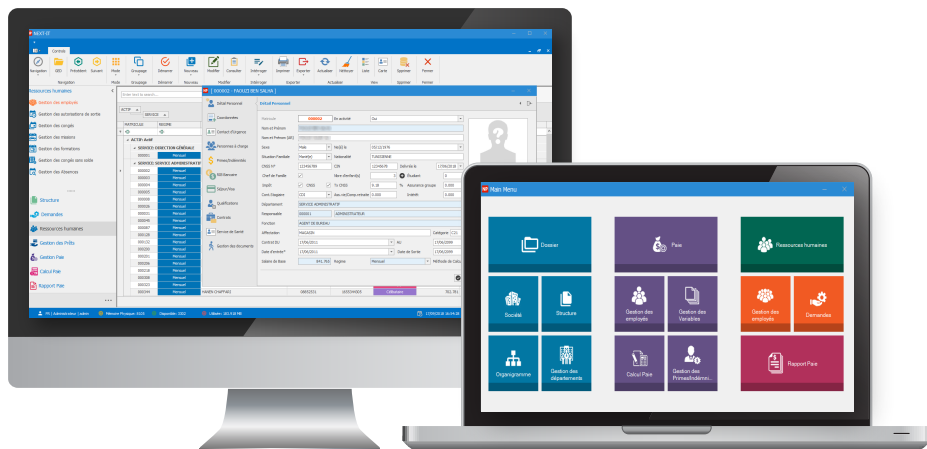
NEXT-IT

Contrats

Navigation
GED
Précédent
Suivant
Mode
Groupage
Démarrer
Nouveau
Modifier
Consulter
Interroger
Imprimer
Exporter
Actualiser
Nettoyer
Liste
Carte
Supprimer
Fermer

Ressources humaines
Gestion des employés
Gestion des autorisations de sortie
Gestion des congés
Gestion des missions
Gestion des formations
Gestion des congés sans solde
Gestion des Absences

Structure
Demandes
Ressources humaines
Gestion des Prêts
Gestion Paie
Calcul Paie
Rapport Paie

ACTIF
SERVICE
MATRICULE
REGIME
ACTIF: Actif
SERVICE: DIRECTION GENERALE
SERVICE: SERVICE ADMINISTRATIF
Mensuel

Détail Personnel
Coordonnées
Conjoint/Enfants
Personnes à charge
Primes/Indemnités
RIB Bancaire
Salaire/Visa
Qualifications
Contrats
Services de Santé
Gestion des documents

Détail Personnel
Matricule
En activité
Oui
Nom et Prénom
Sexe
Male
Né(e) le
Situation Familiale
Mariée
Nationalité
TUNISIENNE
CNSS N°
CIN
Délivrée le
Chef de Famille
Mère d'enfant(s)
Etudiant
Cnss
Département
SERVICE ADMINISTRATIF
Responsable
ADMINISTRATEUR
Fonction
AGENT DE BUREAU
Affectation
MAGASIN
Catégorie
Contrat En
Date d'entrée
Date de Sortie
Salaire de Base
Régime
Mensuel
Méthode de Calcul

Main Menu
Dossier
Paie
Ressources humaines
Société
Structure
Gestion des employés
Gestion des Variables
Gestion des employés
Demandes
Organigramme
Gestion des départements
Calcul Paie
Gestion des Primes/Indémni...
Rapport Paie